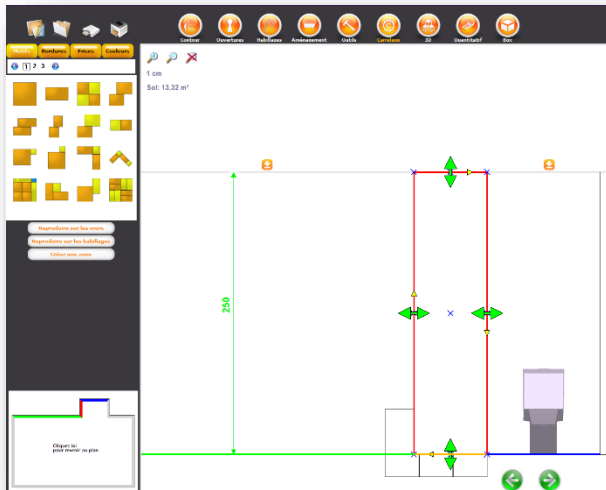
Contour Ouvertures Habillages Aménagement Outils Carrelage 3D Quantitatif Box

Bordures Frises Couleurs

1 2 3

1 cm
Sol: 13,32 m²

Reproduire sur les murs
Reproduire sur les habillages
Créer une zone

250

Cliquez ici pour revenir au plan